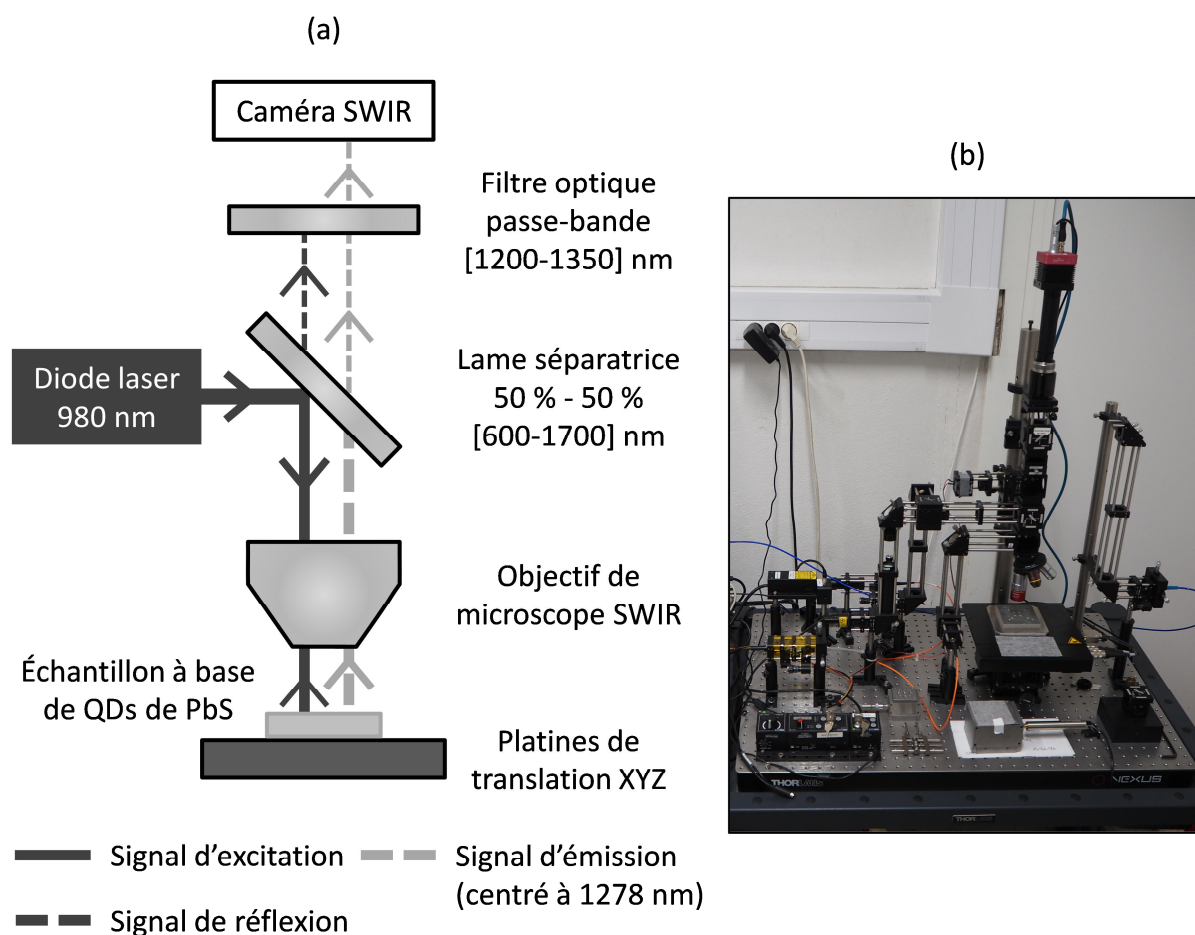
(a)

Caméra SWIR

Filtre optique passe-bande [1200-1350] nm

Diode laser 980 nm

Lame séparatrice 50 % - 50 % [600-1700] nm

Objectif de microscope SWIR

Échantillon à base de QDs de PbS

Platines de translation XYZ

Signal d'excitation

Signal d'émission (centré à 1278 nm)

Signal de réflexion

(b)

THORLABS

NEXUS

THORLABS